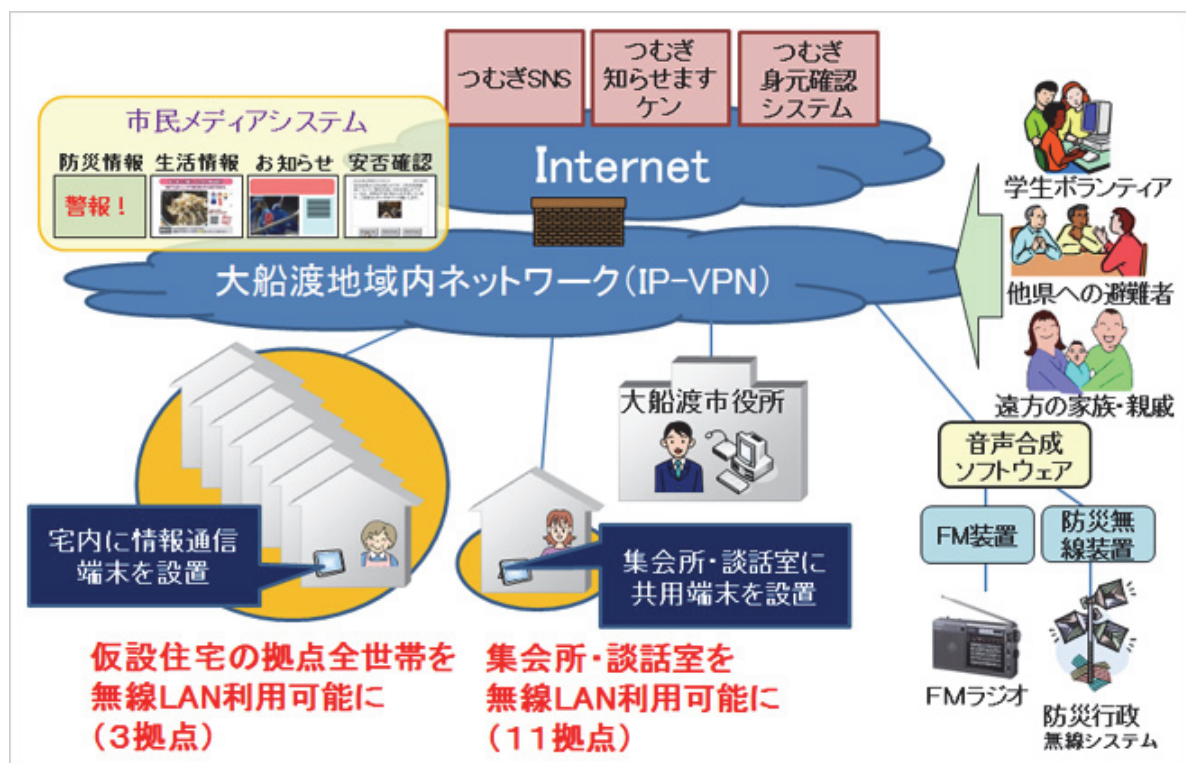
つむぎSNS

つむぎ知らせますケン

つむぎ身元確認システム

市民メディアシステム

防災情報 生活情報 お知らせ 安否確認

警報！

Internet

大船渡地域内ネットワーク（IP-VPN）

学生ボランティア

他県への避難者

遠方の家族・親戚

大船渡市役所

音声合成ソフトウェア

FM装置

防災無線装置

FMラジオ

防災行政無線システム

宅内に情報通信端末を設置

集会所・談話室に共用端末を設置

仮設住宅の拠点全世帯を無線LAN利用可能に（3拠点）

集会所・談話室を無線LAN利用可能に（11拠点）